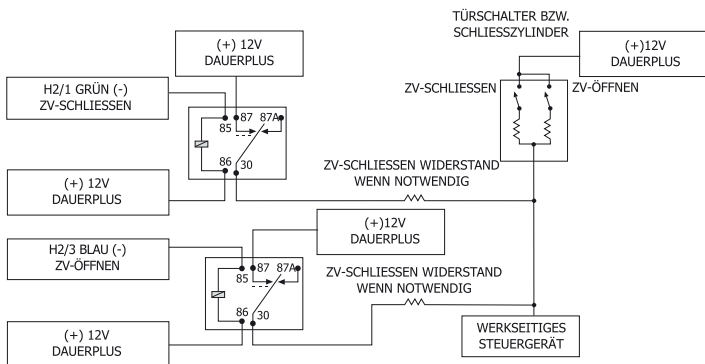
TÜRSCHALTER BZW. SCHLIESSZYLINDER

(+) 12V
DAUERPLUS

(+)12V
DAUERPLUS

H2/1 GRÜN (-)
ZV-SCHLIESSEN

ZV-SCHLIESSEN

ZV-ÖFFNEN

85
87
87A
86
30

ZV-SCHLIESSEN WIDERSTAND
WENN NOTWENDIG

(+) 12V
DAUERPLUS

(+)12V
DAUERPLUS

H2/3 BLAU (-)
ZV-ÖFFNEN

85
87
87A
86
30

ZV-SCHLIESSEN WIDERSTAND
WENN NOTWENDIG

(+) 12V
DAUERPLUS

WERKSEITIGES
STEUERGERÄT